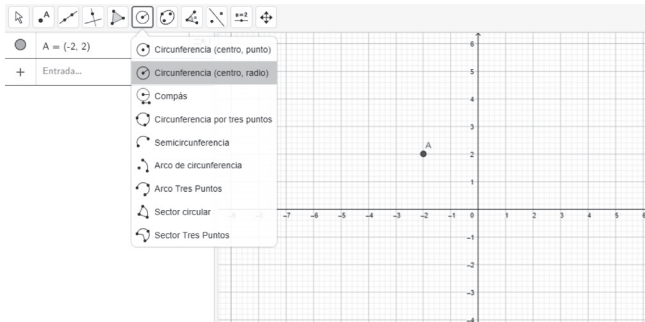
A = (-2, 2)

Entrada...

Circunferencia (centro, punto)
Circunferencia (centro, radio)
Compás
Circunferencia por tres puntos
Semicircunferencia
Arco de circunferencia
Arco Tres Puntos
Sector circular
Sector Tres Puntos

a=2

A

-7 -6 -5 -4 -3 -2 -1 0 1 2 3 4 5 6
6 5 4 3 2 1 -1 -2 -3